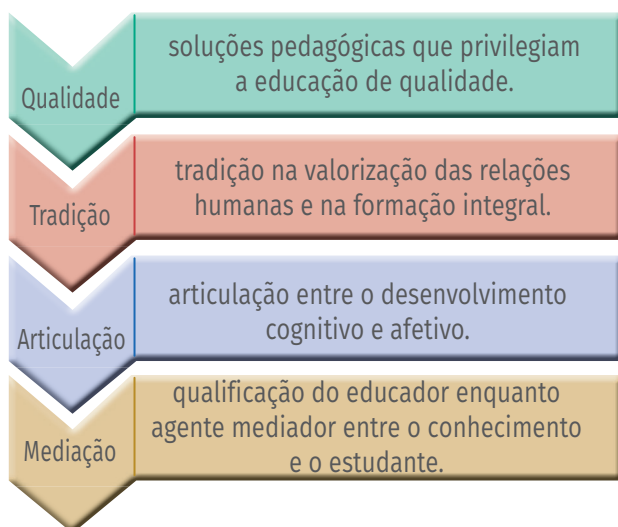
Qualidade

soluções pedagógicas que privilegiam a educação de qualidade.

Tradição

tradição na valorização das relações humanas e na formação integral.

Articulação

articulação entre o desenvolvimento cognitivo e afetivo.

Mediação

qualificação do educador enquanto agente mediador entre o conhecimento e o estudante.